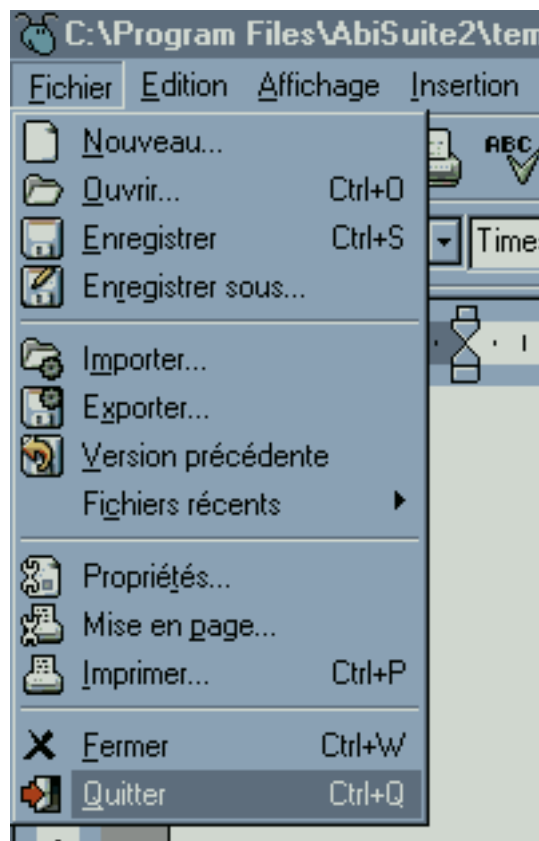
C:\Program Files\AbiSuite2\tem

Fichier Edition Affichage Insertion

ABC

Times

Nouveau...
Ouvrir... Ctrl+O
Enregistrer Ctrl+S
Enregistrer sous...
Importer...
Exporter...
Version précédente
Fichiers récents
Propriétés...
Mise en page...
Imprimer... Ctrl+P
Fermer Ctrl+W
Quitter Ctrl+Q